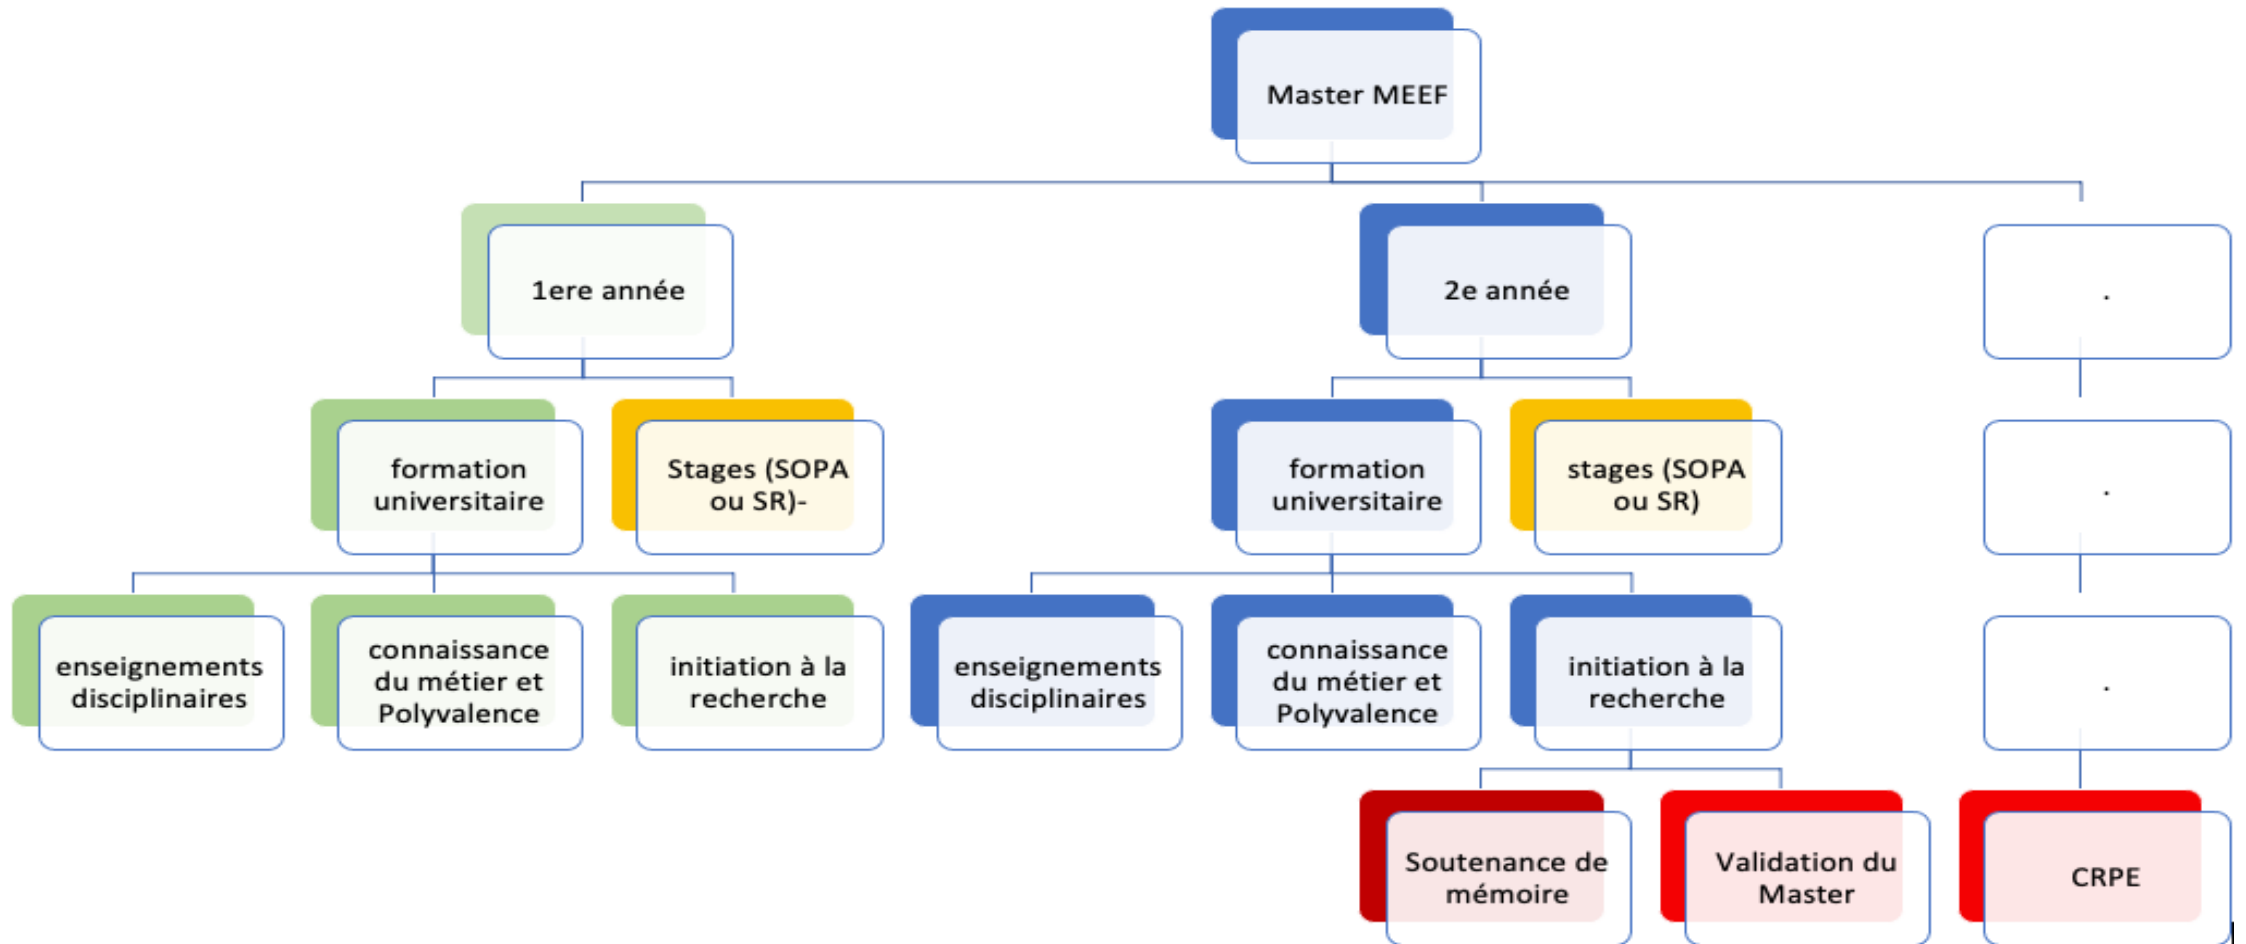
Master MEEF

1ere année

2e année

.

formation universitaire

Stages (SOPA ou SR)-

formation universitaire

stages (SOPA ou SR)

.

enseignements disciplinaires

connaissance du métier et Polyvalence

initiation à la recherche

enseignements disciplinaires

connaissance du métier et Polyvalence

initiation à la recherche

.

Soutenance de mémoire

Validation du Master

CRPE